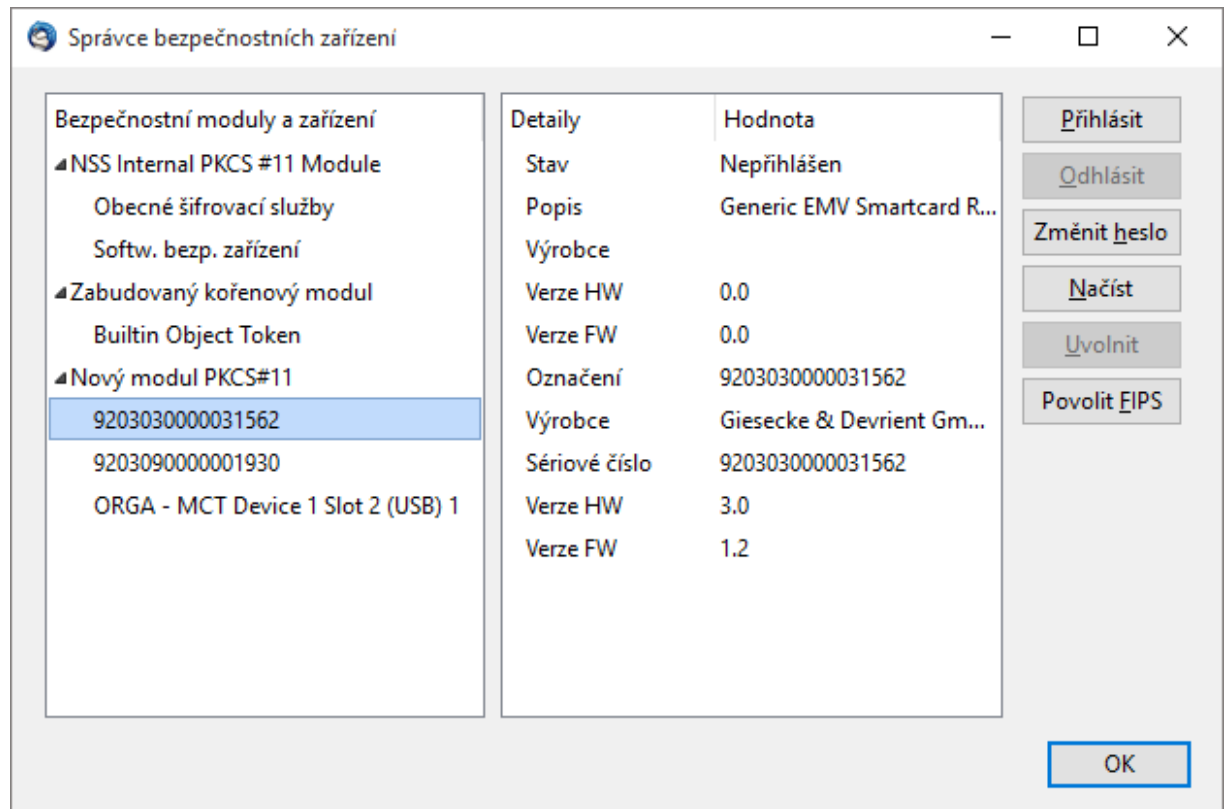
Správce bezpečnostních zařízení

Bezpečnostní moduly a zařízení
NSS Internal PKCS #11 Module
Obecné šifrovací služby
Softw. bezp. zařízení
Zabudovaný kořenový modul
Builtin Object Token
Nový modul PKCS#11
9203030000031562
9203090000001930
ORGA - MCT Device 1 Slot 2 (USB) 1

| Detaily | Hodnota |
|---|---|
| Stav | Nepřihlášen |
| Popis | Generic EMV Smartcard R... |
| Výrobce | |
| Verze HW | 0.0 |
| Verze FW | 0.0 |
| Označení | 9203030000031562 |
| Výrobce | Giesecke & Devrient Gm... |
| Sériové číslo | 9203030000031562 |
| Verze HW | 3.0 |
| Verze FW | 1.2 |

Přihlásit
Odhlásit
Změnit heslo
Načíst
Uvolnit
Povolit FIPS
OK